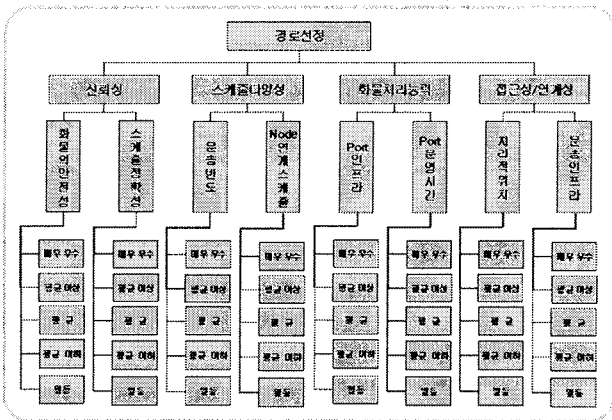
경로선정

신뢰성

스케줄다양성

화물처리능력

접근성/연계성

화물의안전성

스케줄정확성

운송빈도

Node 연계스케줄

Port 인프라

Port 운영시간

지리적위치

운송인프라

매우 우수
평균 이상
평 균
평균 이하
열등

매우 우수
평균 이상
평 균
평균 이하
열등

매우 우수
평균 이상
평 균
평균 이하
열등

매우 우수
평균 이상
평 균
평균 이하
열등

매우 우수
평균 이상
평 균
평균 이하
열등

매우 우수
평균 이상
평 균
평균 이하
열등

매우 우수
평균 이상
평 균
평균 이하
열등

매우 우수
평균 이상
평 균
평균 이하
열등